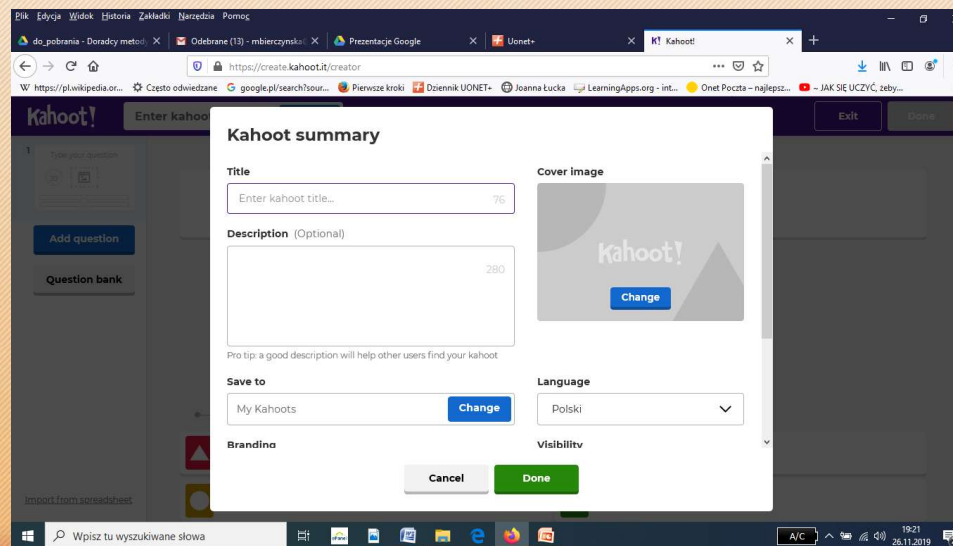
Plik Edycja Widok Historia Zakładki Narzędzia Pomoc

do_pobrania - Doradcy metod ×
Odebrane (13) - mbierczynska ×
Prezentacje Google ×
Uonet+ ×
Kahoot! ×

https://create.kahoot.it/creator

W https://pl.wikipedia.or... Często odwiedzane google.pl/search?sour... Pierwsze kroki Dziennik UONET+ Joanna Łucka LearningApps.org - int... Onet Poczta – najlepsz... ~ JAK SIĘ UCZYĆ, żeby...

Kahoot! Enter kahoo

Exit Done

1 Type your question 20

Add question

Question bank

Import from spreadsheet

Kahoot summary

Title

Enter kahoot title... 76

Description (Optional)

280

Pro tip: a good description will help other users find your kahoot

Cover image

Kahoot!

Change

Save to

My Kahoots Change

Language

Polski

Branding

Visibility

Cancel Done

Wpisz tu wyszukiwane słowa

A/C 19:21 26.11.2019